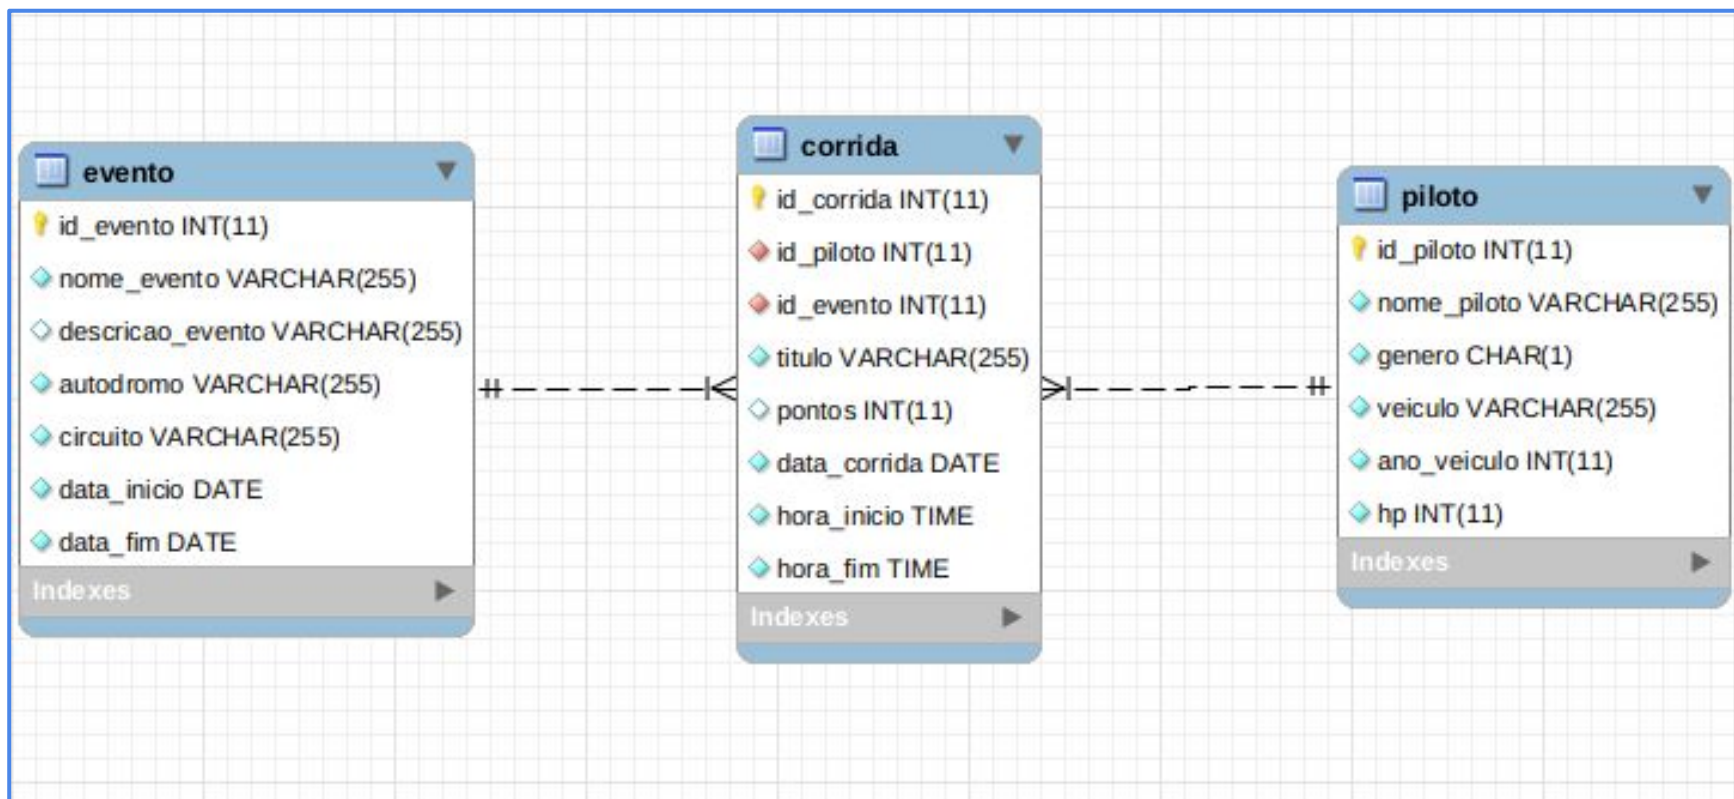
evento
id_evento INT(11)
nome_evento VARCHAR(255)
descricao_evento VARCHAR(255)
autodromo VARCHAR(255)
circuito VARCHAR(255)
data_inicio DATE
data_fim DATE
Indexes

corrida
id_corrida INT(11)
id_piloto INT(11)
id_evento INT(11)
titulo VARCHAR(255)
pontos INT(11)
data_corrida DATE
hora_inicio TIME
hora_fim TIME
Indexes

piloto
id_piloto INT(11)
nome_piloto VARCHAR(255)
genero CHAR(1)
veiculo VARCHAR(255)
ano_veiculo INT(11)
hp INT(11)
Indexes